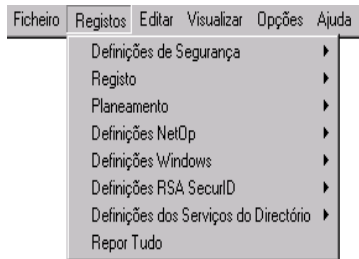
Ficheiro Registos Editar Visualizar Opções Ajuda

Definições de Segurança
Registo
Planeamento
Definições NetOp
Definições Windows
Definições RSA SecurID
Definições dos Serviços do Directório
Repor Tudo